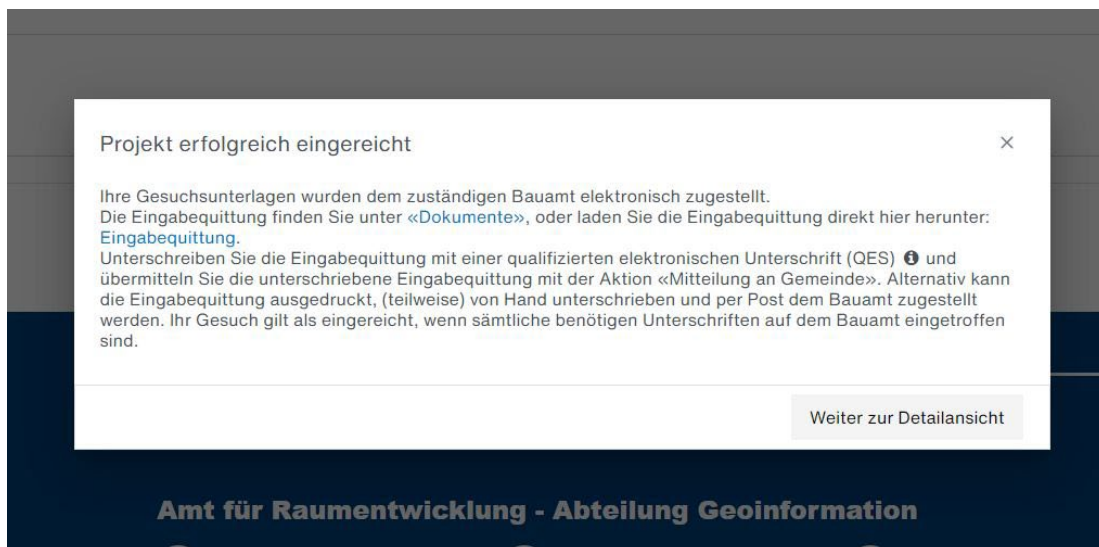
Projekt erfolgreich eingereicht

×

Ihre Gesuchsunterlagen wurden dem zuständigen Bauamt elektronisch zugestellt.
Die Eingabequittung finden Sie unter «Dokumente», oder laden Sie die Eingabequittung direkt hier herunter: Eingabequittung.
Unterschreiben Sie die Eingabequittung mit einer qualifizierten elektronischen Unterschrift (QES) ℹ und übermitteln Sie die unterschriebene Eingabequittung mit der Aktion «Mitteilung an Gemeinde». Alternativ kann die Eingabequittung ausgedruckt, (teilweise) von Hand unterschrieben und per Post dem Bauamt zugestellt werden. Ihr Gesuch gilt als eingereicht, wenn sämtliche benötigen Unterschriften auf dem Bauamt eingetroffen sind.

Weiter zur Detailansicht

Amt für Raumentwicklung - Abteilung Geoinformation